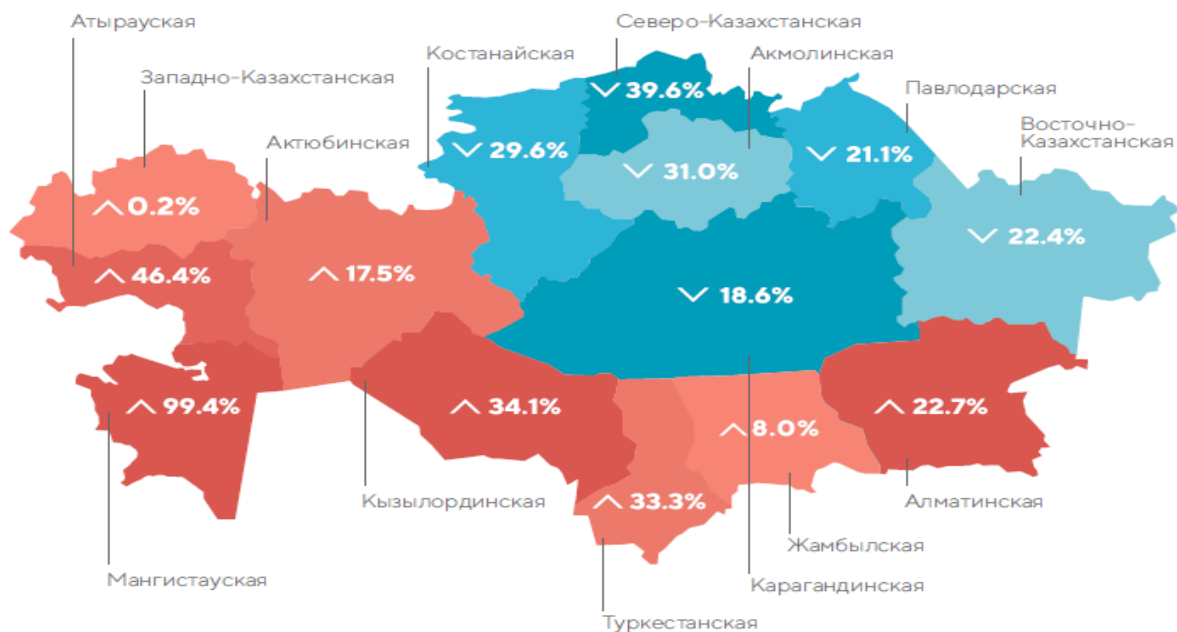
Атырауская
Западно-Казахстанская
Актюбинская
Костанайская
Северо-Казахстанская
Акмолинская
Павлодарская
Восточно-Казахстанская

∨ 39.6%
∨ 29.6%
∨ 31.0%
∨ 21.1%
∧ 0.2%
∨ 22.4%
∧ 46.4%
∧ 17.5%
∨ 18.6%
∧ 99.4%
∧ 34.1%
∧ 22.7%
∧ 8.0%
∧ 33.3%

Кызылординская
Алматинская
Жамбылская
Мангистауская
Карагандинская
Туркестанская